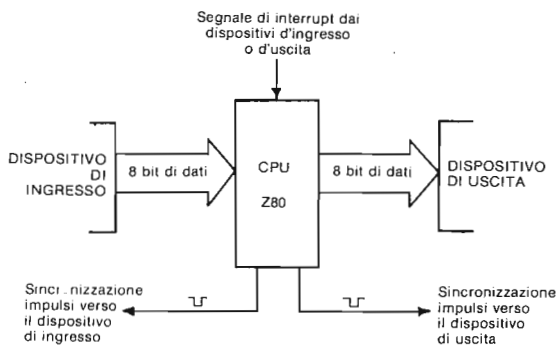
Segnale di interrupt dai dispositivi d'ingresso o d'uscita

DISPOSITIVO DI INGRESSO

8 bit di dati

CPU

Z80

8 bit di dati

DISPOSITIVO DI USCITA

Sincr.nizzazione impulsi verso il dispositivo di ingresso

Sincronizzazione impulsi verso il dispositivo di uscita